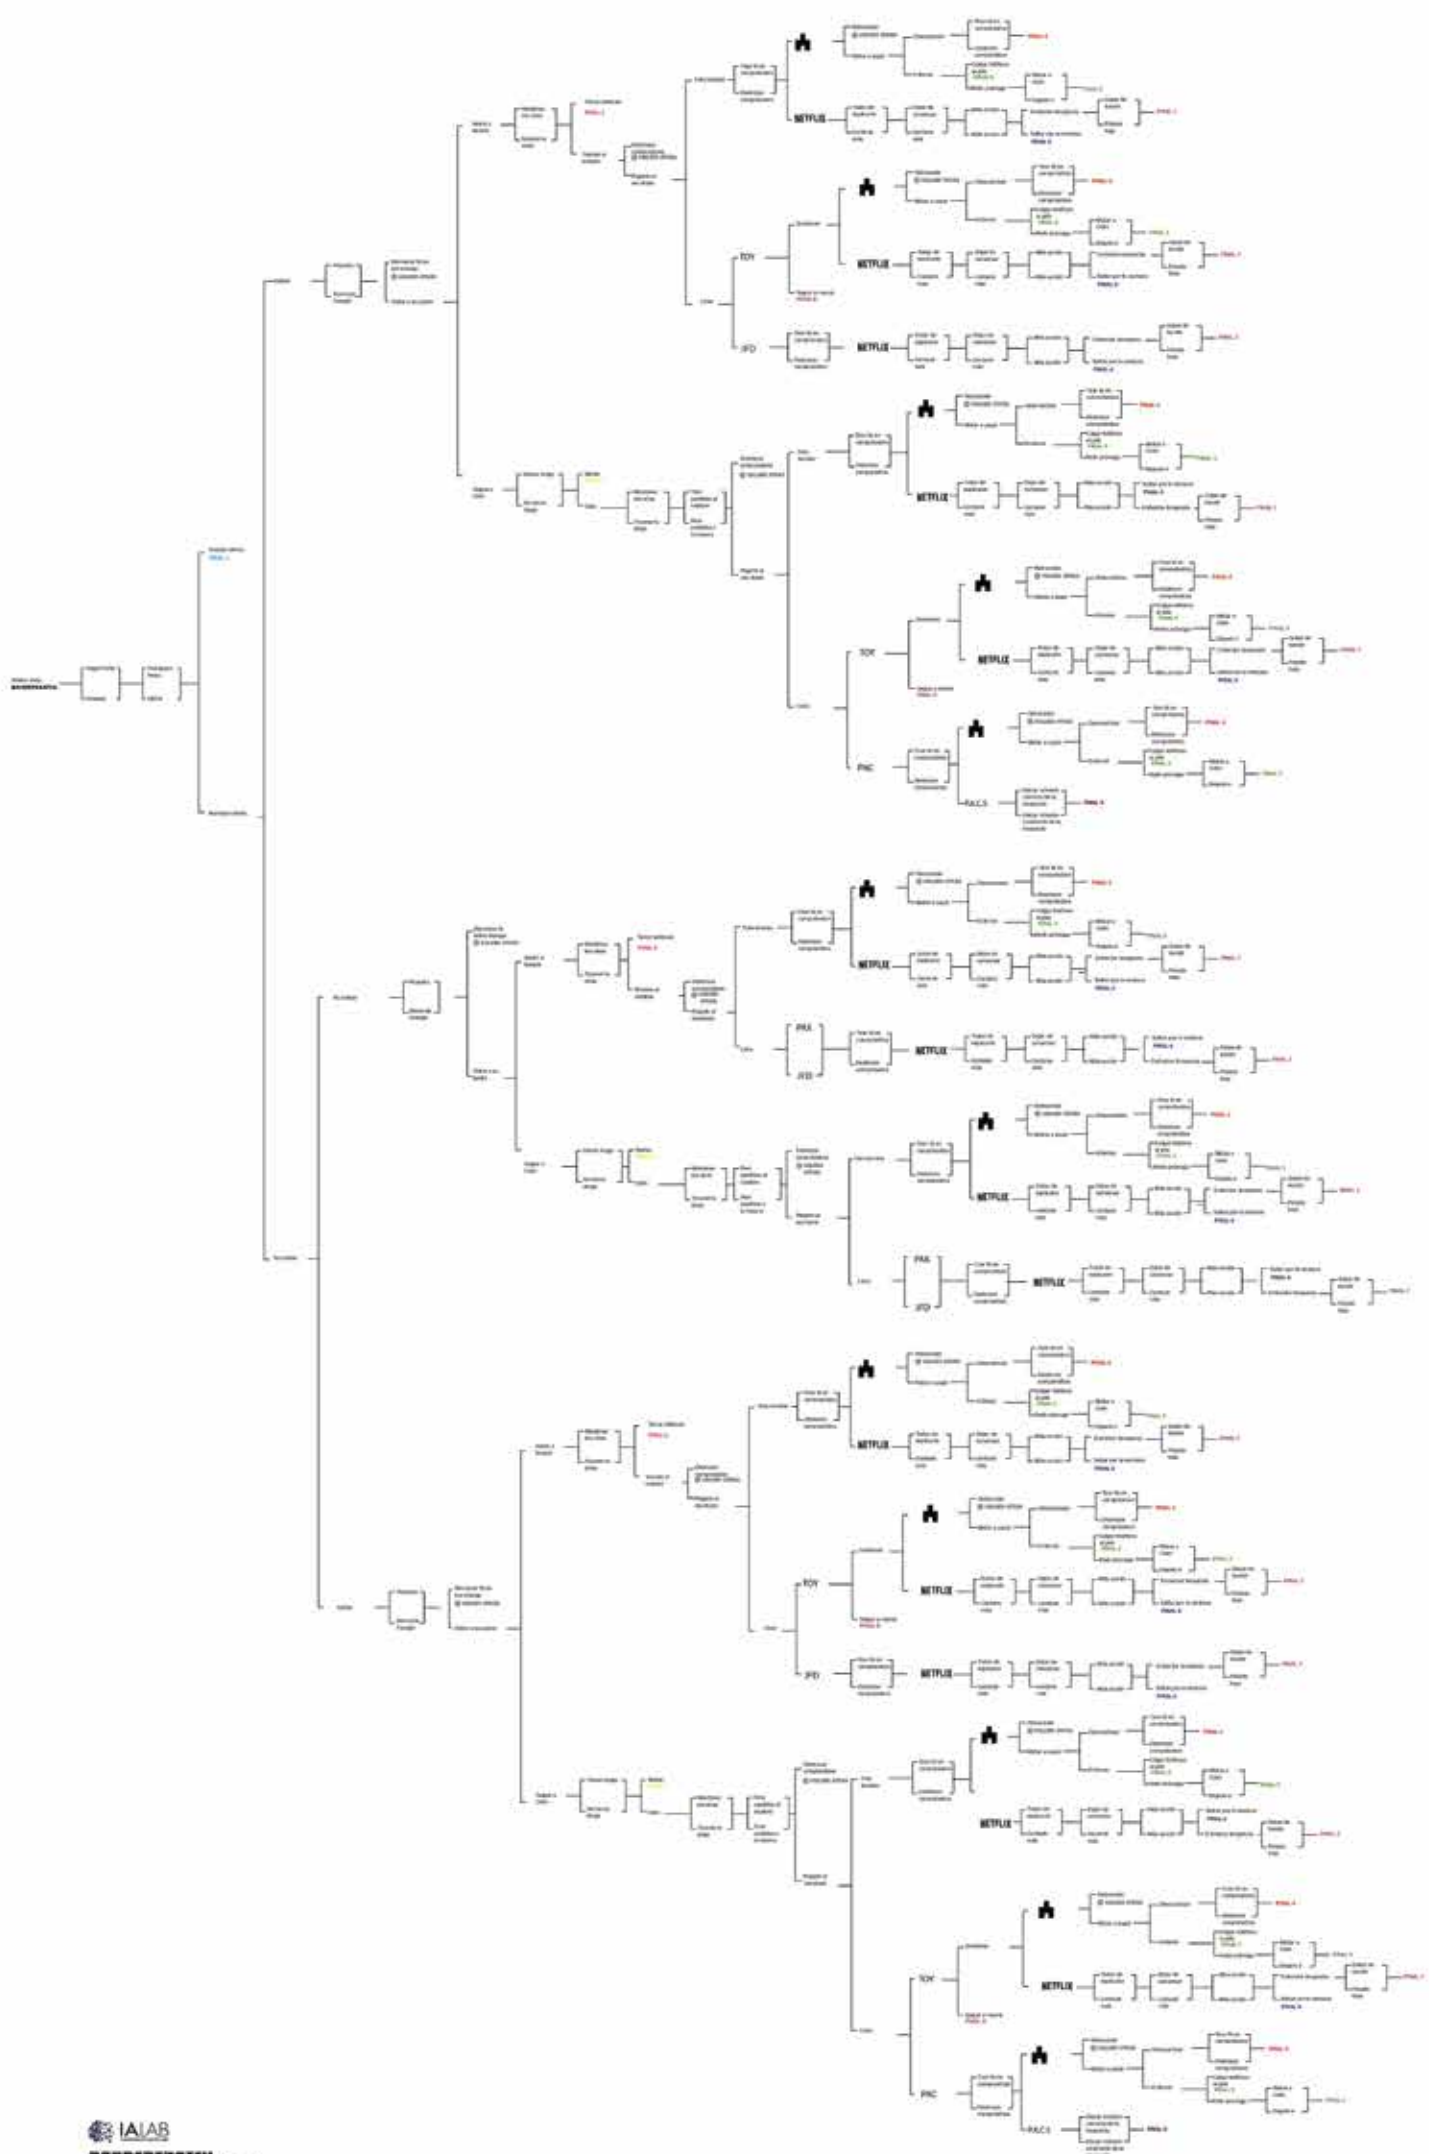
NETFLIX

TOY

JFD

NETFLIX

NETFLIX

NETFLIX

NETFLIX

TOY

NETFLIX

PAC

P.A.C.S

NETFLIX

PAX

JFD

NETFLIX

NETFLIX

PAX

JFD

NETFLIX

NETFLIX

TOY

NETFLIX

JFD

NETFLIX

NETFLIX

TOY

NETFLIX

PAC

P.A.C.S

IALAB

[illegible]